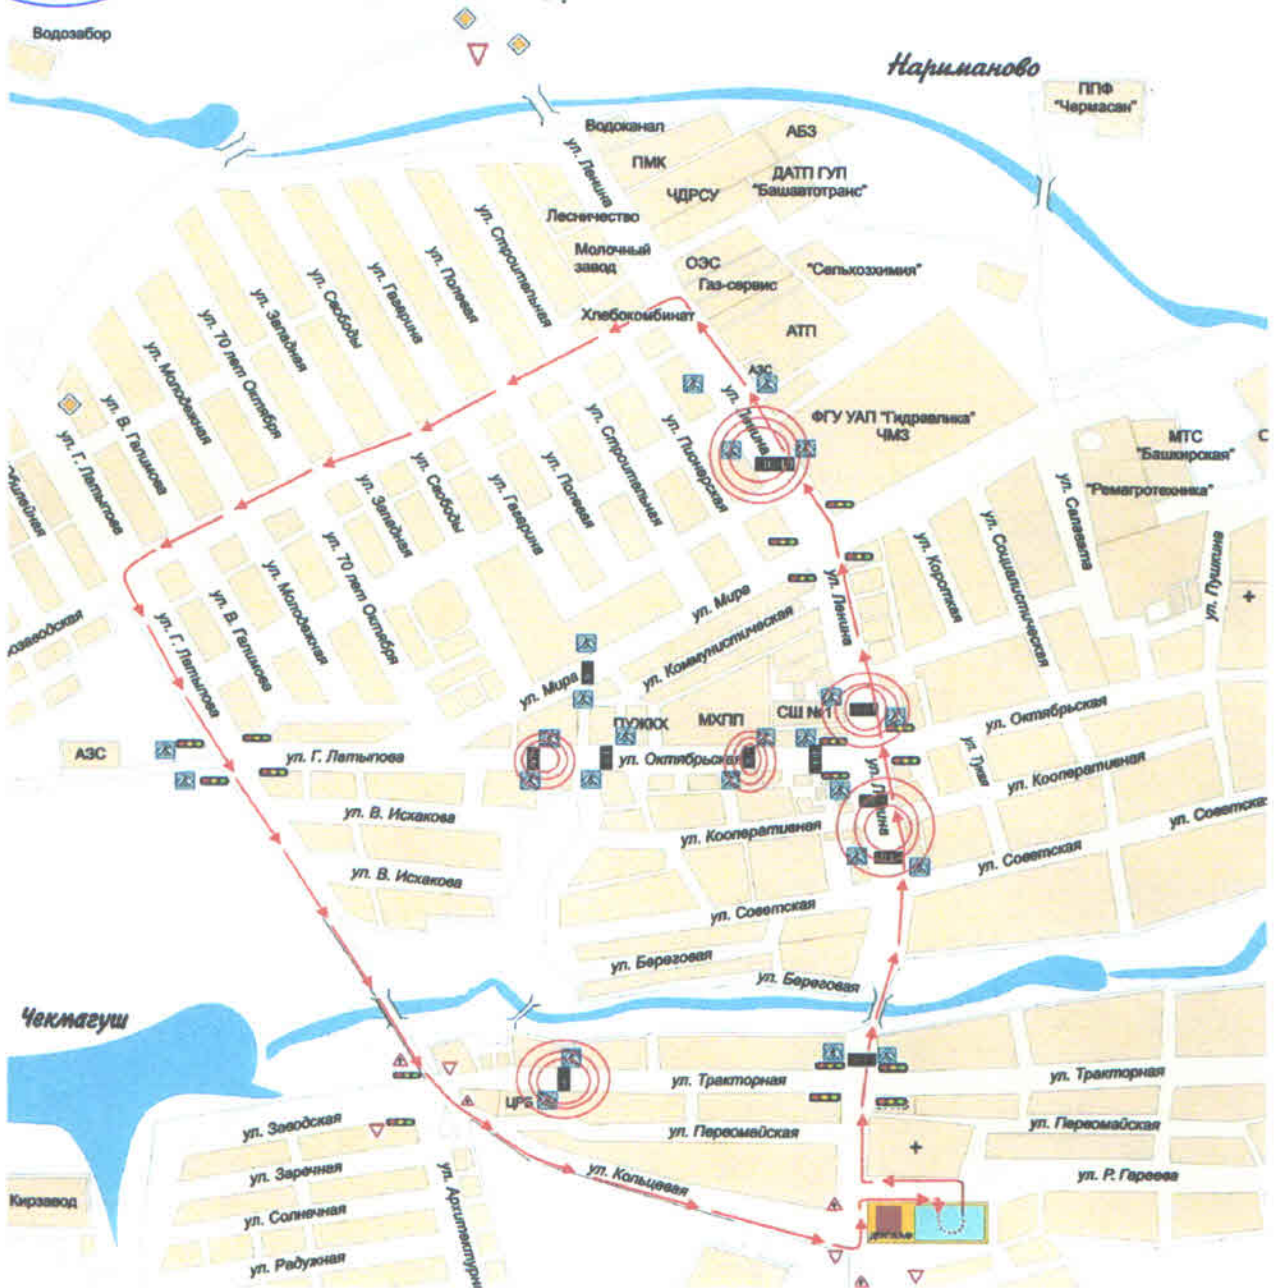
Водозабор

Нариманово

ППФ "Чермасан"

Водоканал
АБЗ
ПМК
ЧДРСУ
ДАТП ГУП "Башавтотранс"
Лесничество
Молочный завод
ОЭС
Газ-сервис
"Сельхозхимия"
Хлебокомбинат
АТП
АЗС
ФГУ УАП "Гидравлика"
ЧМЗ
МТС "Башкирская"
"Ремагротехника"

ул. Ленина
ул. Строительная
ул. Полевая
ул. Гагарина
ул. Свободы
ул. Западная
ул. 70 лет Октября
ул. Молодежная
ул. В. Галимова
ул. Г. Латыпова
ул. Пионерская
ул. Строительная
ул. Полевая
ул. Гагарина
ул. Свободы
ул. Западная
ул. 70 лет Октября
ул. Молодежная
ул. В. Галимова
ул. Г. Латыпова
ул. Салавата
ул. Социалистическая
ул. Короткая
ул. Ленина
ул. Пушкина
ул. Мира
ул. Коммунистическая
ул. Мира
ПУЖКХ
МХПП
СШ №1
ул. Октябрьская
ул. Кооперативная
ул. Тукая
ул. Октябрьская
ул. Ленина
АЗС
ул. Г. Латыпова
ул. В. Исхакова
ул. В. Исхакова
ул. Кооперативная
ул. Советская
ул. Советская
ул. Советская
ул. Береговая
ул. Береговая

Чекмагуш

ЦРБ
ул. Тракторная
ул. Тракторная
ул. Первомайская
ул. Первомайская
ул. Заводская
ул. Заречная
ул. Солнечная
ул. Радужная
ул. Кольцевая
ул. Р. Гареева
Кирзавод